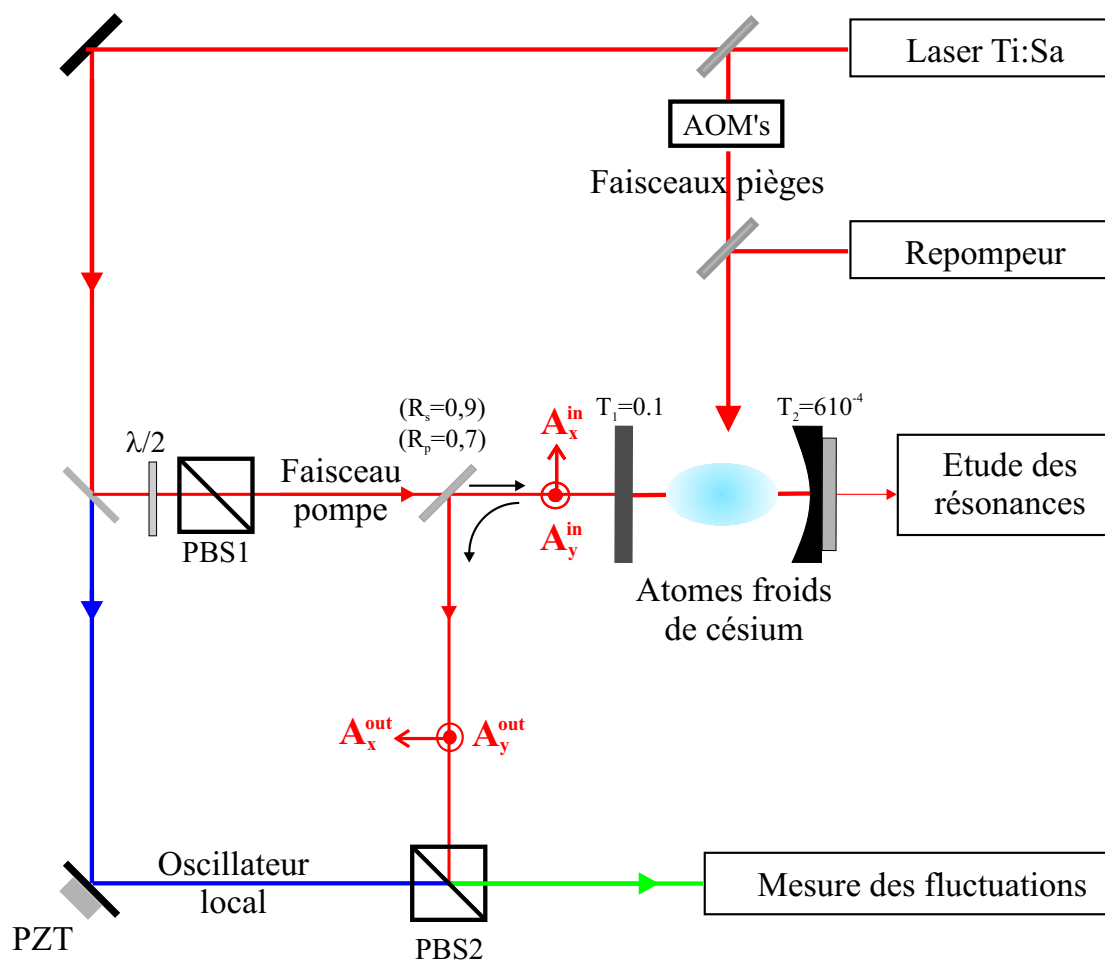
Laser Ti:Sa

AOM's

Faisceaux pièges

Repompeur

$(R_s=0,9)$
$(R_p=0,7)$

$A_x^{in}$

$T_1=0.1$

$T_2=610^{-4}$

$\lambda/2$

Faisceau pompe

$A_y^{in}$

Etude des résonances

PBS1

Atomes froids de césium

$A_x^{out}$ $A_y^{out}$

Oscillateur local

Mesure des fluctuations

PZT

PBS2